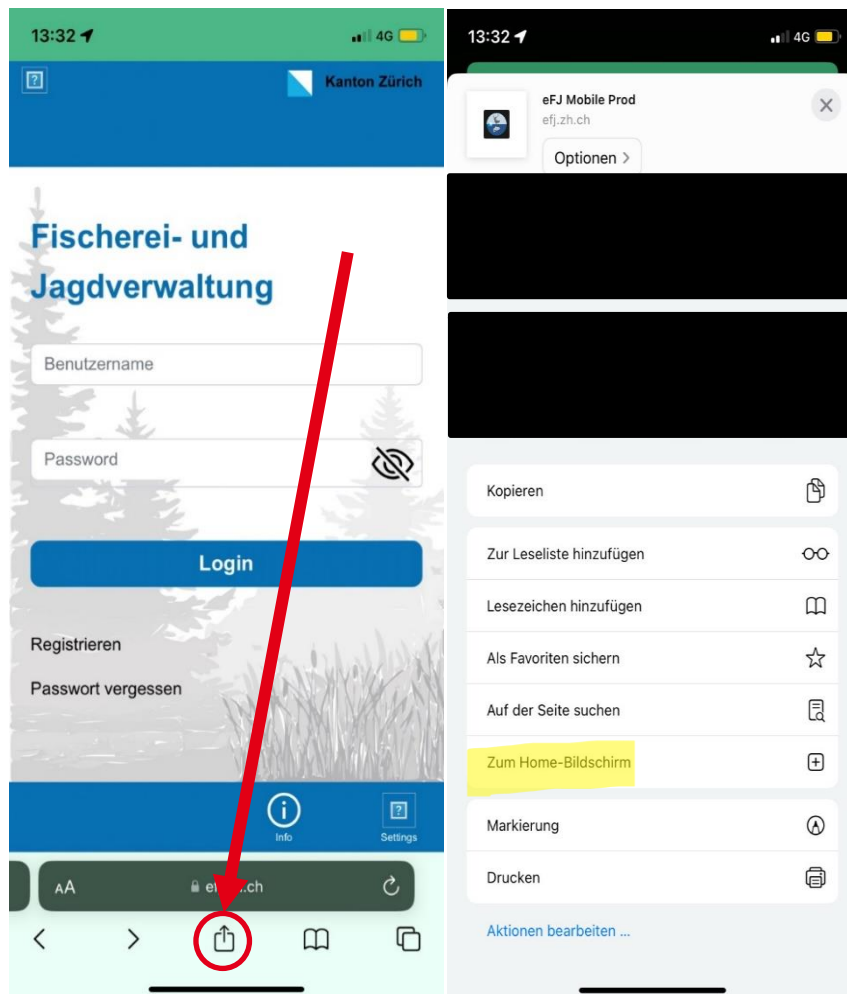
13:32 4G

?

Kanton Zürich

Fischerei- und Jagdverwaltung

Benutzername

Password

Login

Registrieren

Passwort vergessen

Info

?

Settings

AA e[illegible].ch

13:32 4G

eFJ Mobile Prod

efj.zh.ch

Optionen >

Kopieren

Zur Leseliste hinzufügen

Lesezeichen hinzufügen

Als Favoriten sichern

Auf der Seite suchen

Zum Home-Bildschirm

Markierung

Drucken

Aktionen bearbeiten ...